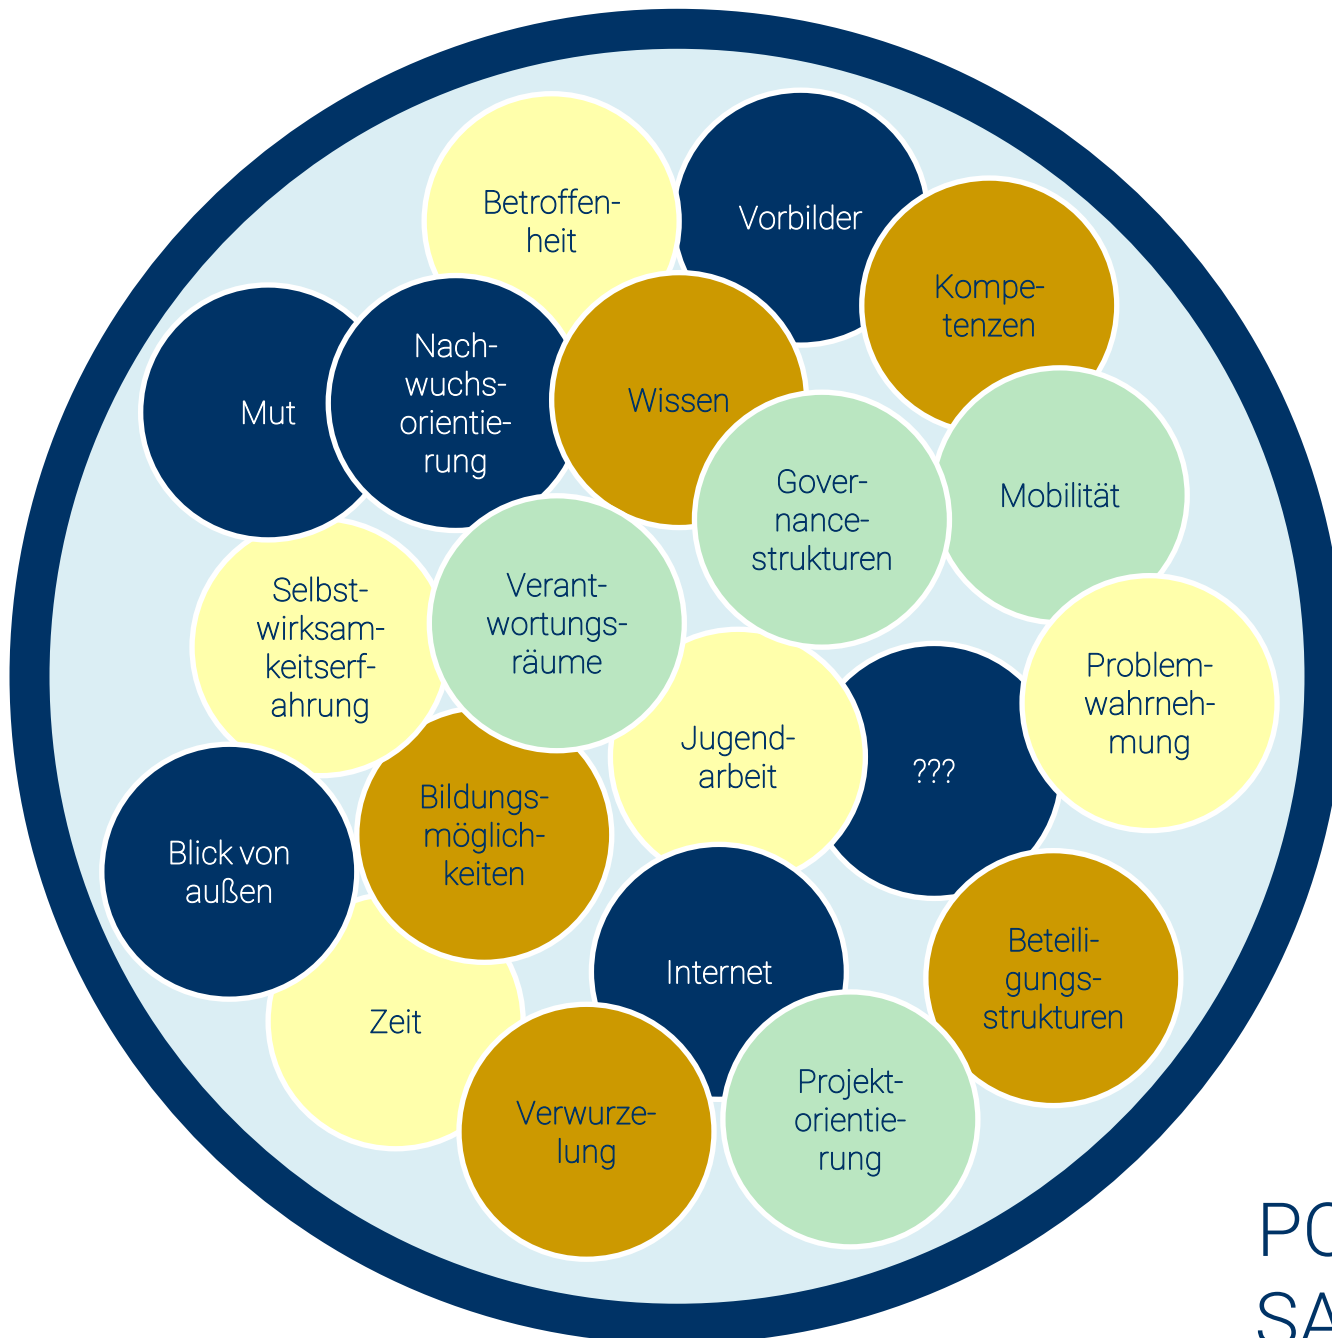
Betroffenheit

Vorbilder

Kompetenzen

Mut

Nachwuchsorientierung

Wissen

Governancestrukturen

Mobilität

Selbstwirksamkeitserfahrung

Verantwortungsräume

Problemwahrnehmung

Jugendarbeit

???

Blick von außen

Bildungsmöglichkeiten

Internet

Beteiligungsstrukturen

Zeit

Verwurzelung

Projektorientierung

PO

SA